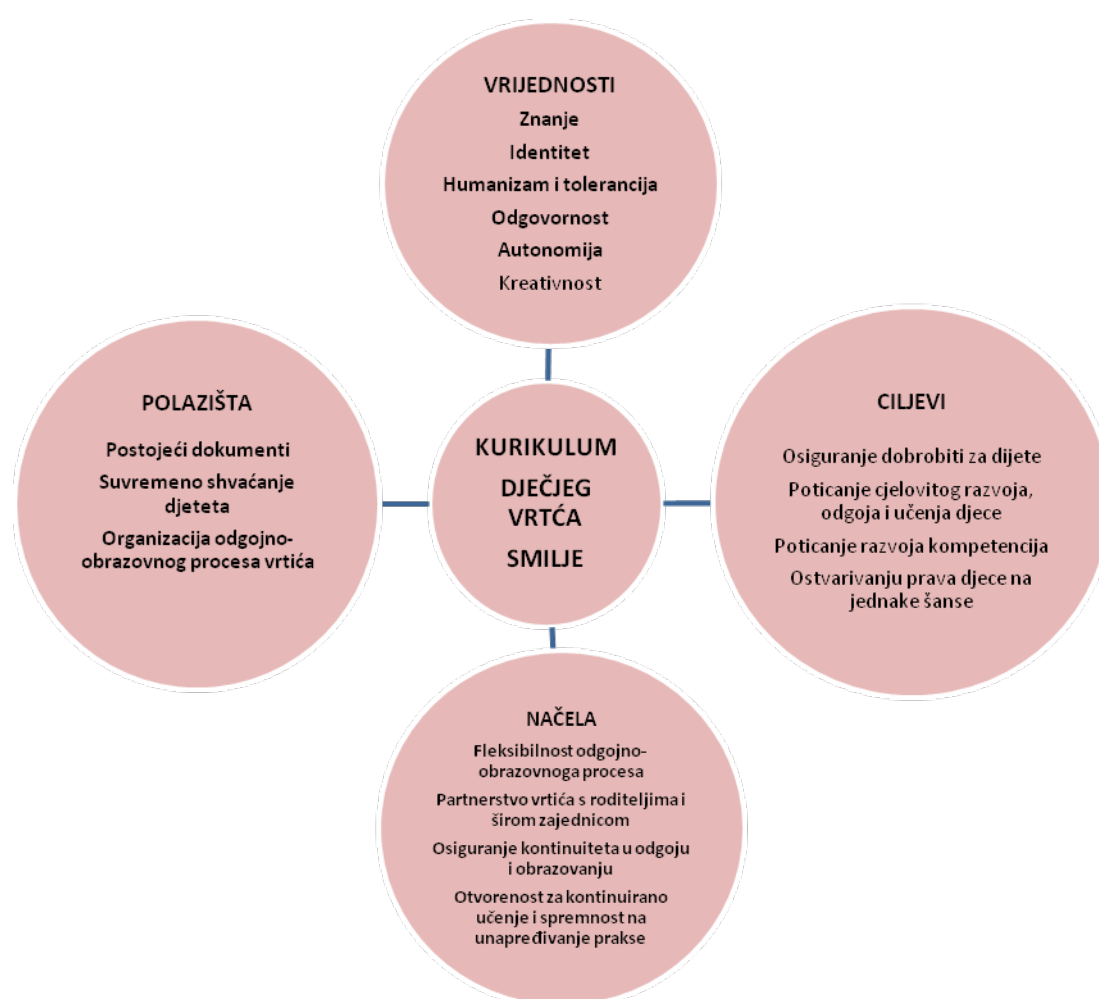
VRIJEDNOSTI
Znanje
Identitet
Humanizam i tolerancija
Odgovornost
Autonomija
Kreativnost

POLAZIŠTA
Postojeći dokumenti
Suvremeno shvaćanje djeteta
Organizacija odgojno-obrazovnog procesa vrtića

KURIKULUM DJEČJEG VRTĆA SMILJE

CILJEVI
Osiguranje dobrobiti za dijete
Poticanje cjelovitog razvoja, odgoja i učenja djece
Poticanje razvoja kompetencija
Ostvarivanju prava djece na jednake šanse

NAČELA
Fleksibilnost odgojno-obrazovnoga procesa
Partnerstvo vrtića s roditeljima i širom zajednicom
Osiguranje kontinuiteta u odgoju i obrazovanju
Otvorenost za kontinuirano učenje i spremnost na unapređivanje prakse